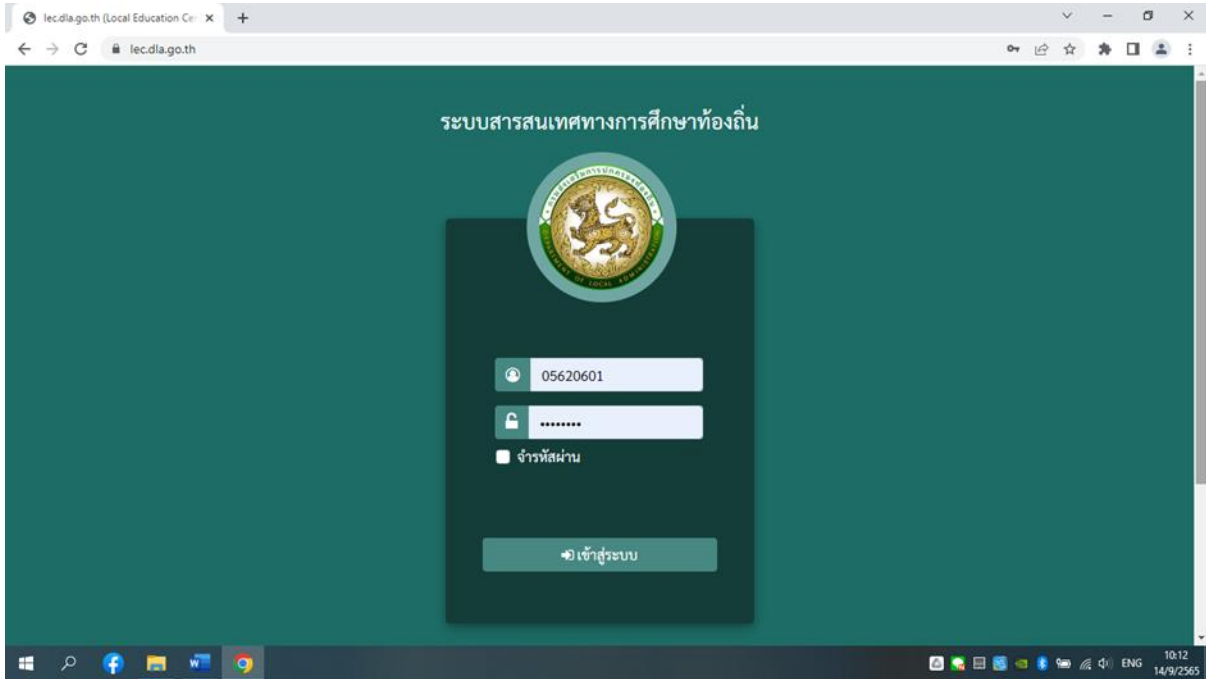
lec.dla.go.th (Local Education Ce ×
+
lec.dla.go.th

ระบบสารสนเทศทางการศึกษาท้องถิ่น

กรมส่งเสริมการปกครองท้องถิ่น
DEPARTMENT OF LOCAL ADMINISTRATION

05620601
••••••••
จำรหัสผ่าน

เข้าสู่ระบบ

ENG
10:12
14/9/2565